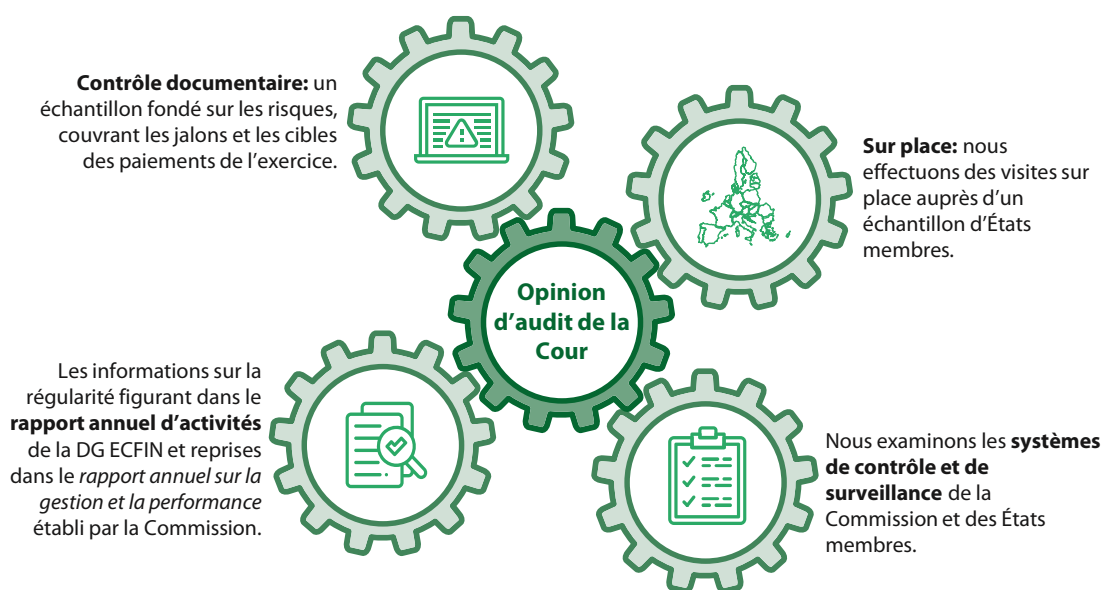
**Contrôle documentaire:** un échantillon fondé sur les risques, couvrant les jalons et les cibles des paiements de l'exercice.

**Sur place:** nous effectuons des visites sur place auprès d'un échantillon d'États membres.

**Opinion d'audit de la Cour**

Les informations sur la régularité figurant dans le **rapport annuel d'activités** de la DG ECFIN et reprises dans le *rapport annuel sur la gestion et la performance* établi par la Commission.

Nous examinons les **systèmes de contrôle et de surveillance** de la Commission et des États membres.